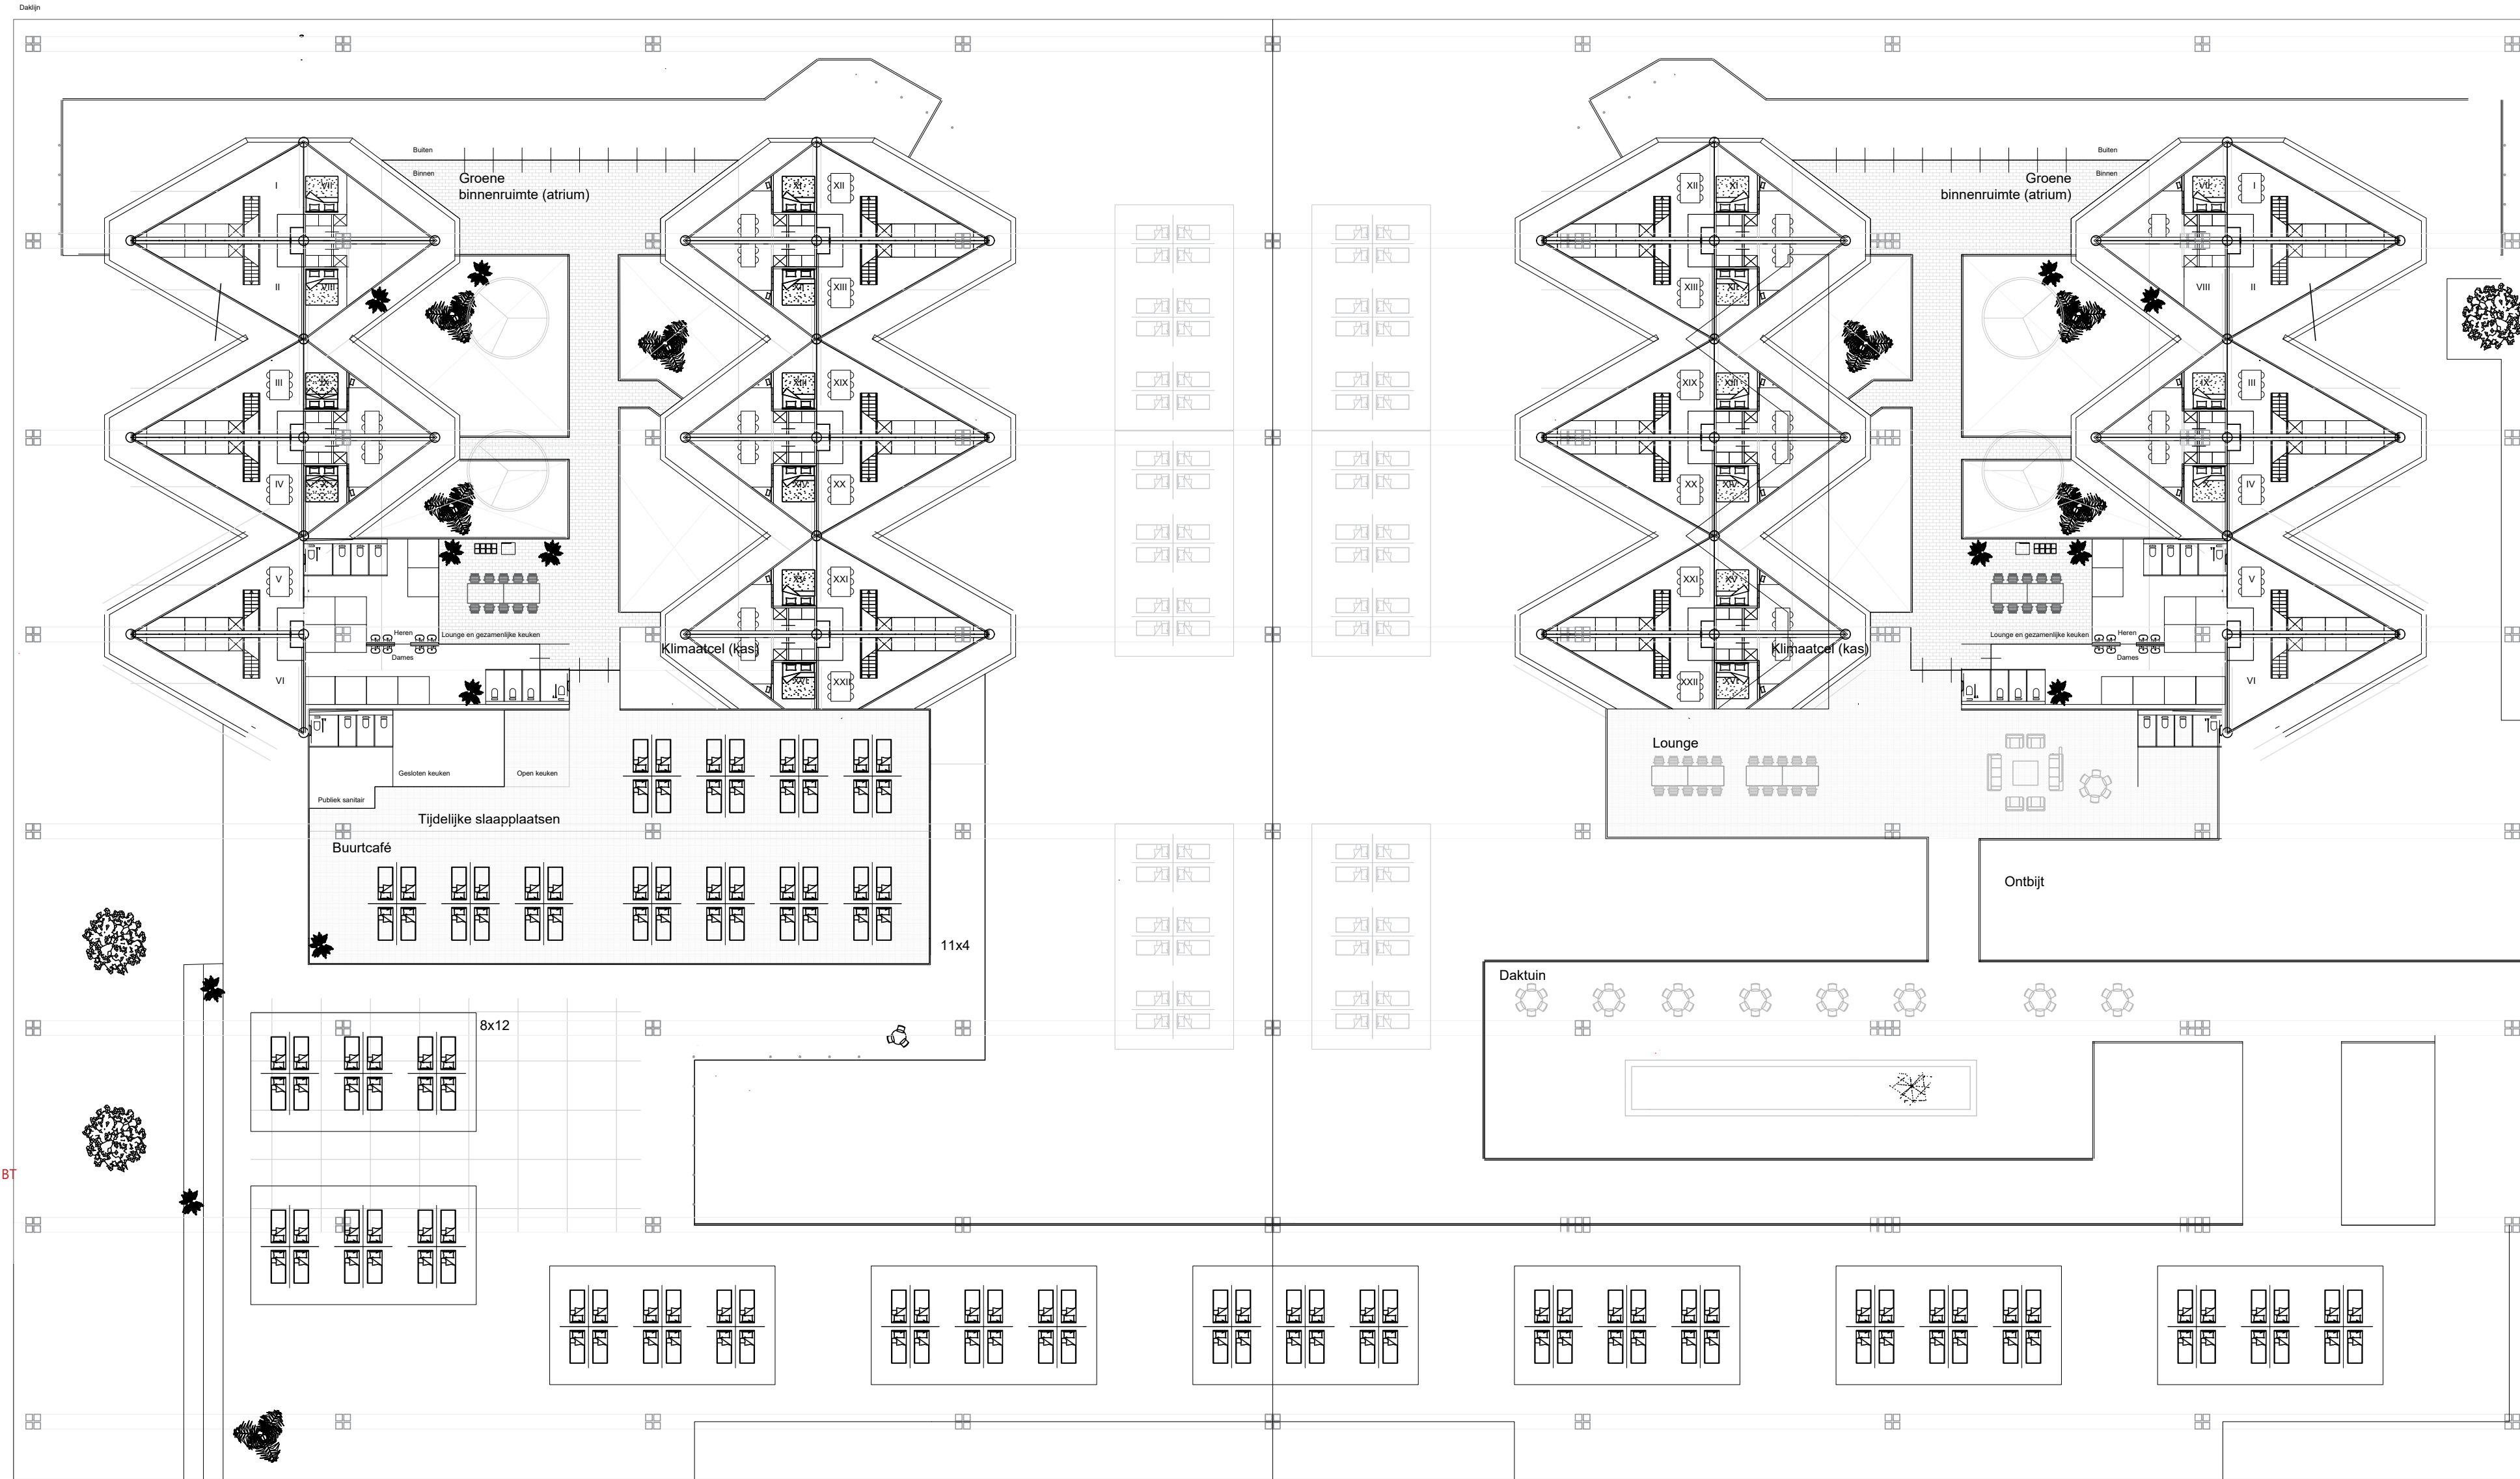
Daklijn

Buiten
Binnen
Groene binnenruimte (atrium)

I
VII
II
VIII
III
IX
IV
X
V
VI

XI
XII
XIII
XVII
XIX
XIV
XX
XV
XXI
XVI
XXII

Heren
Dames
Lounge en gezamenlijke keuken
Klimaatcel (kas)
Gesloten keuken
Open keuken
Publiek sanitair
Tijdelijke slaapplaatsen
Buurtcafé
11x4
8x12

Buiten
Binnen
Groene binnenruimte (atrium)
XII
XI
XIII
XVII
VII
I
VIII
II
XIX
XVIII
IX
III
XX
XIV
X
IV
XXI
XV
V
XXII
XVI
VI
Klimaatcel (kas)
Lounge en gezamenlijke keuken
Heren
Dames
Lounge
Ontbijt
Daktuin

BT